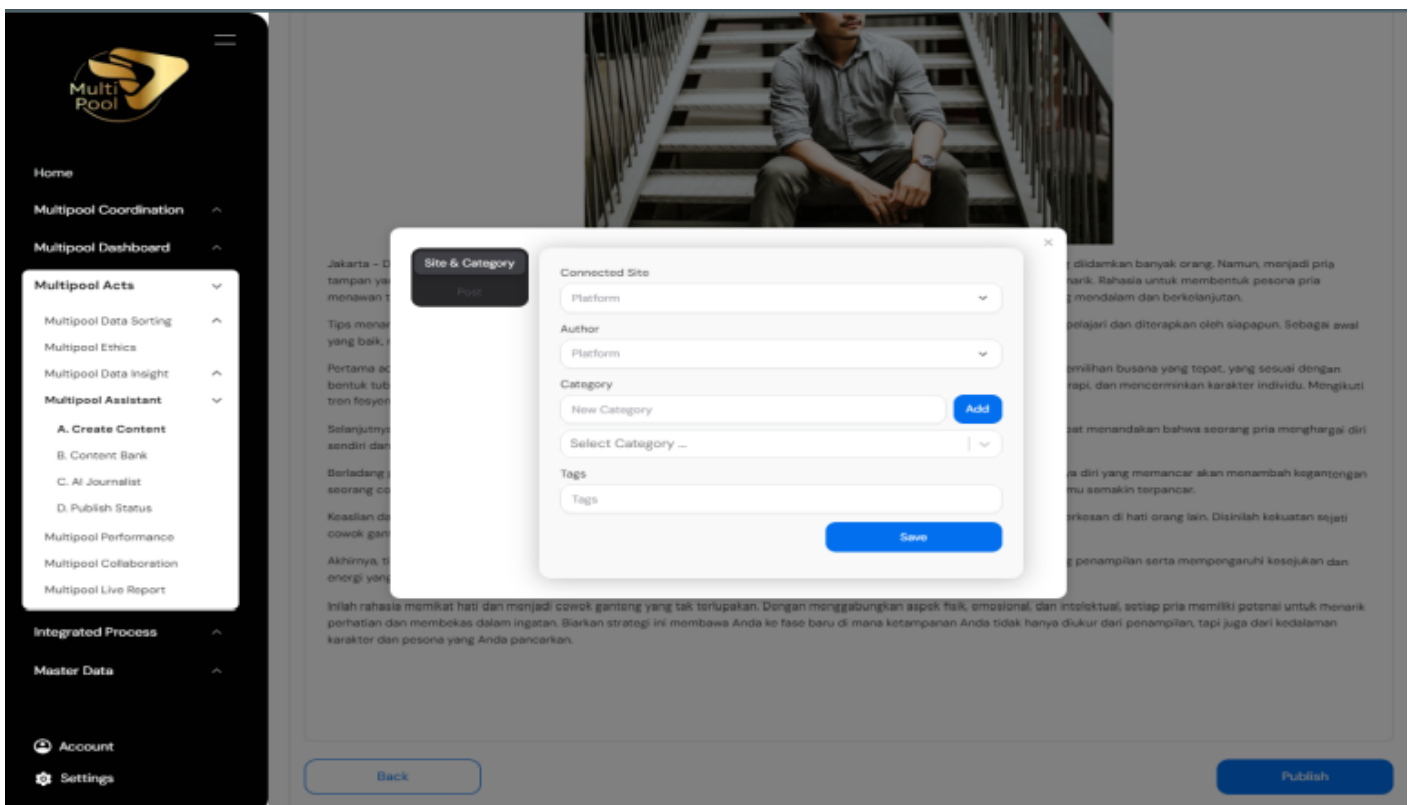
Multi Pool

Home
Multipool Coordination
Multipool Dashboard
Multipool Acts
Multipool Data Sorting
Multipool Ethics
Multipool Data Insight
Multipool Assistant
A. Create Content
B. Content Bank
C. AI Journalist
D. Publish Status
Multipool Performance
Multipool Collaboration
Multipool Live Report
Integrated Process
Master Data

Account
Settings

Jakarta – D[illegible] diidamkan banyak orang. Namun, menjadi pria tampan ya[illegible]narik. Rahasia untuk membentuk pesona pria menawan t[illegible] mendalam dan berkelanjutan.

Tips menar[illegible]pelajari dan diterapkan oleh siapapun. Sebagai awal yang baik, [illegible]

Pertama ad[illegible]emilihan busana yang tepat, yang sesuai dengan bentuk tub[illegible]rapi, dan mencerminkan karakter individu. Mengikuti tren fesyon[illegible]

Selanjutnya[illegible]pat menandakan bahwa seorang pria menghargai diri sendiri dan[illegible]

Berladang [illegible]a diri yang memancar akan menambah kegantengan seorang co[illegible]mu semakin terpancar.

Keaslian da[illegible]rkesan di hati orang lain. Disinilah kekuatan sejati cowok gan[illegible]

Akhirnya, ti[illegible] penampilan serta mempengaruhi kesejukan dan energi yang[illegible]

Inilah rahasia memikat hati dan menjadi cowok ganteng yang tak terlupakan. Dengan menggabungkan aspek fisik, emosional, dan intelektual, setiap pria memiliki potensi untuk menarik perhatian dan membekas dalam ingatan. Biarkan strategi ini membawa Anda ke fase baru di mana ketampanan Anda tidak hanya diukur dari penampilan, tapi juga dari kedalaman karakter dan pesona yang Anda pancarkan.

Site & Category
Post

Connected Site
Platform
Author
Platform
Category
New Category
Add
Select Category ...
Tags
Tags
Save

Back
Publish